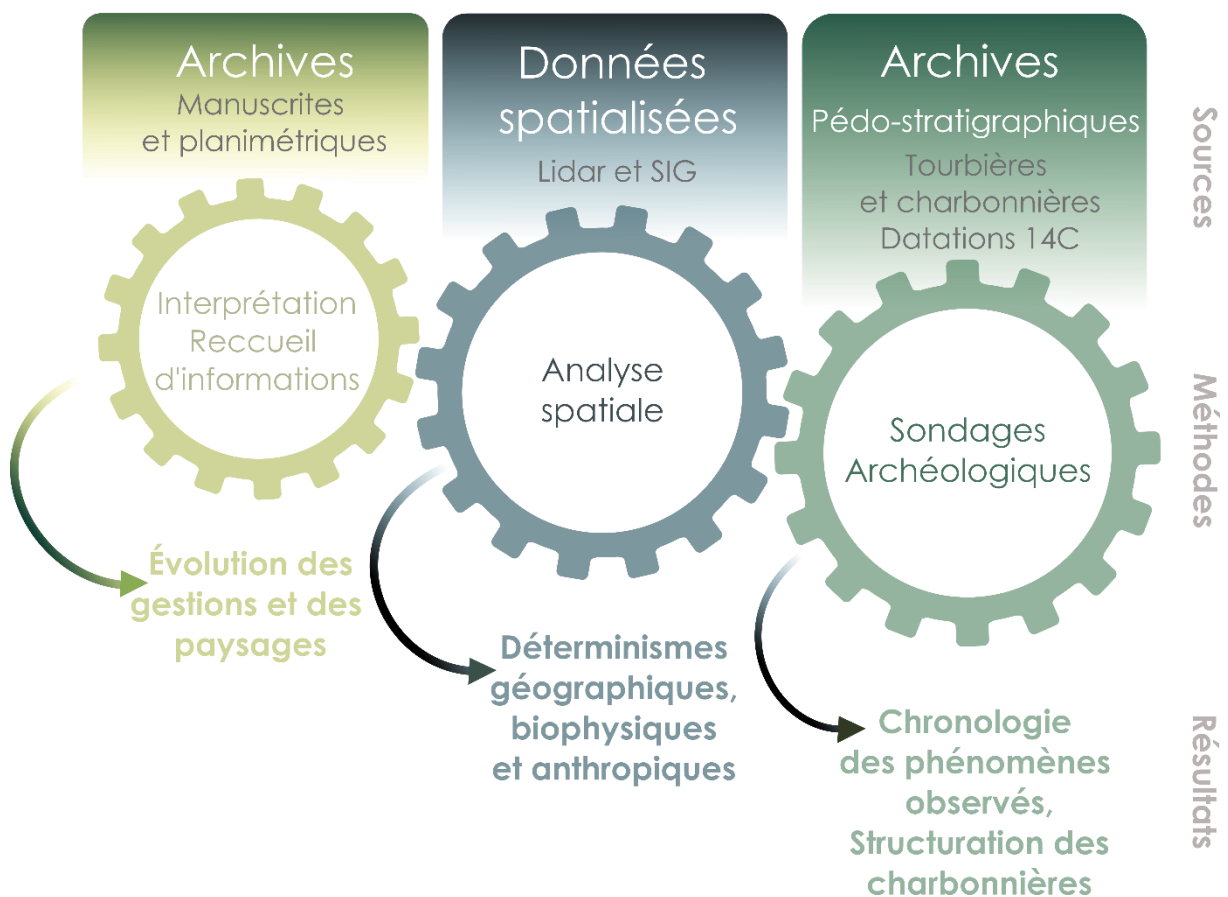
Archives
Manuscrites et planimétriques

Données spatialisées
Lidar et SIG

Archives
Pédo-stratigraphiques
Tourbières et charbonnières
Datations 14C

Sources

Interprétation
Reccueil d'informations

Analyse spatiale

Sondages Archéologiques

Méthodes

Évolution des gestions et des paysages

Déterminismes géographiques, biophysiques et anthropiques

Chronologie des phénomènes observés, Structuration des charbonnières

Résultats